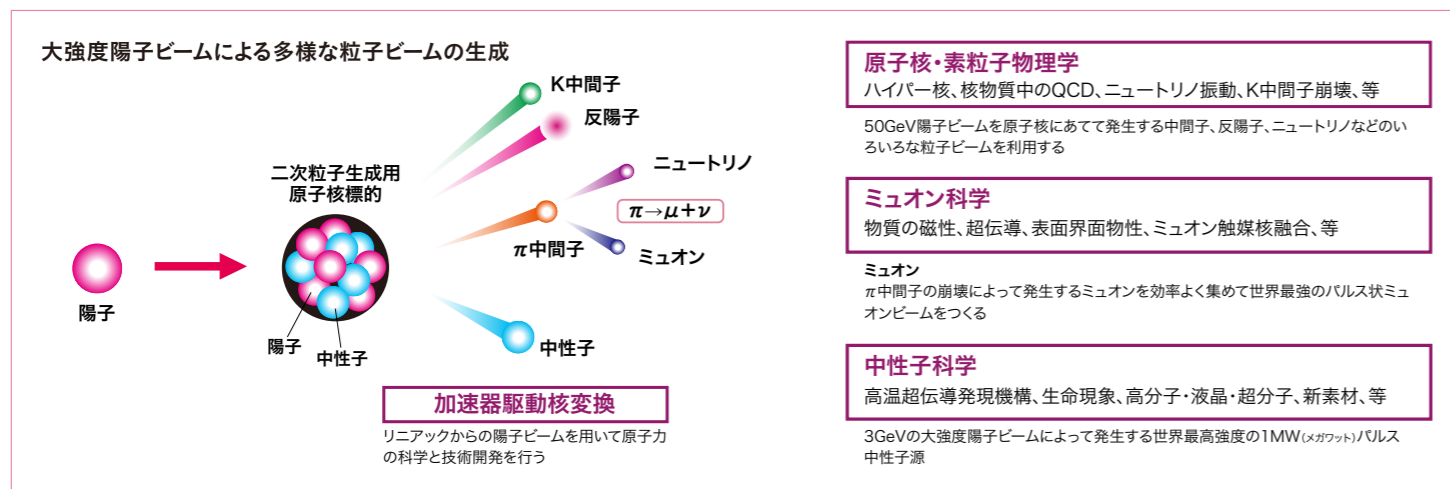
大強度陽子ビームによる多様な粒子ビームの生成

K中間子

反陽子

ニュートリノ

二次粒子生成用
原子核標的

$\pi \to \mu + \nu$

$\pi$中間子

ミュオン

陽子

陽子

中性子

中性子

加速器駆動核変換

リニアックからの陽子ビームを用いて原子力の科学と技術開発を行う

原子核・素粒子物理学

ハイパー核、核物質中のQCD、ニュートリノ振動、K中間子崩壊、等

50GeV陽子ビームを原子核にあてて発生する中間子、反陽子、ニュートリノなどのいろいろな粒子ビームを利用する

ミュオン科学

物質の磁性、超伝導、表面界面物性、ミュオン触媒核融合、等

ミュオン

$\pi$中間子の崩壊によって発生するミュオンを効率よく集めて世界最強のパルス状ミュオンビームをつくる

中性子科学

高温超伝導発現機構、生命現象、高分子・液晶・超分子、新素材、等

3GeVの大強度陽子ビームによって発生する世界最高強度の1MW(メガワット)パルス中性子源